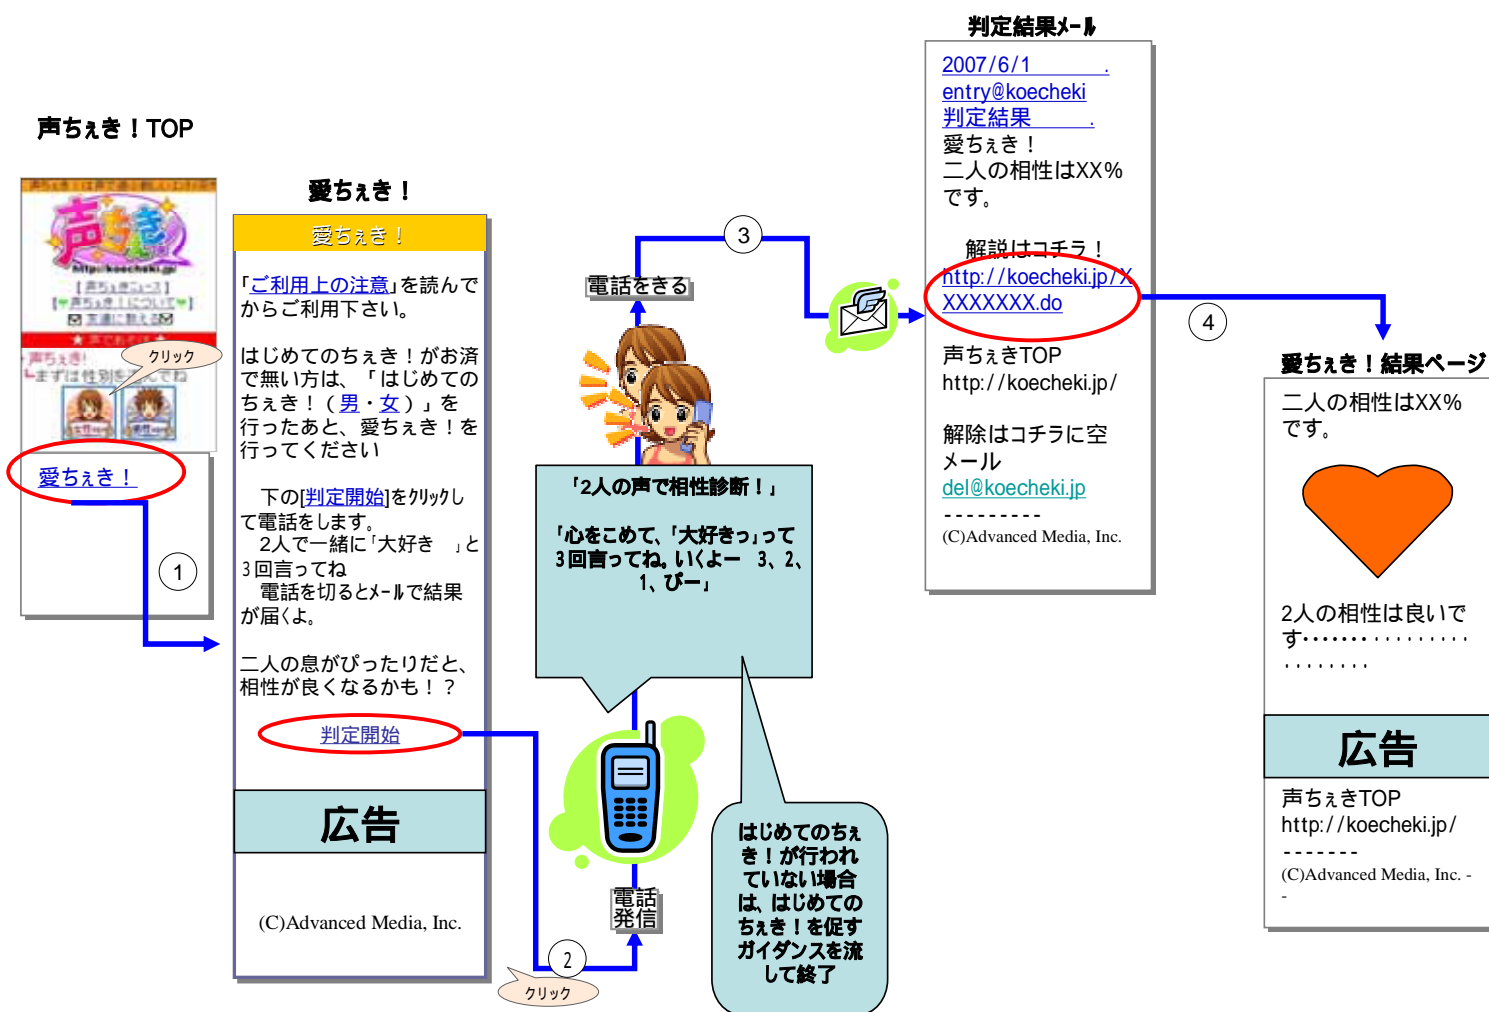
声ちぇき！TOP

声ちぇき

http://koecheki.jp/

クリック

愛ちぇき！

1

愛ちぇき！

愛ちぇき！

「ご利用上の注意」を読んでからご利用下さい。

はじめてのちぇき！がお済で無い方は、「はじめてのちぇき！（男・女）」を行ったあと、愛ちぇき！を行ってください

下の[判定開始]をクリックして電話をします。
2人で一緒に「大好き」と3回言ってね
電話を切るとメールで結果が届くよ。

二人の息がぴったりだと、相性が良くなるかも！？

判定開始

広告

(C)Advanced Media, Inc.

2

クリック

電話発信

3

電話をきる

「2人の声で相性診断！」

「心をこめて、「大好きっ」って3回言ってね。いくよー 3、2、1、ぴー」

はじめてのちぇき！が行われていない場合は、はじめてのちぇき！を促すガイダンスを流して終了

判定結果メール

2007/6/1
entry@koecheki
判定結果
愛ちぇき！
二人の相性はXX%です。

解説はコチラ！
http://koecheki.jp/XXXXXXXX.do

声ちぇきTOP
http://koecheki.jp/

解除はコチラに空メール
del@koecheki.jp
---------
(C)Advanced Media, Inc.

4

愛ちぇき！結果ページ

二人の相性はXX%です。

2人の相性は良いです・・・・・・・・・・・・・・・・・・・・・・・・

広告

声ちぇきTOP
http://koecheki.jp/
-------
(C)Advanced Media, Inc. --